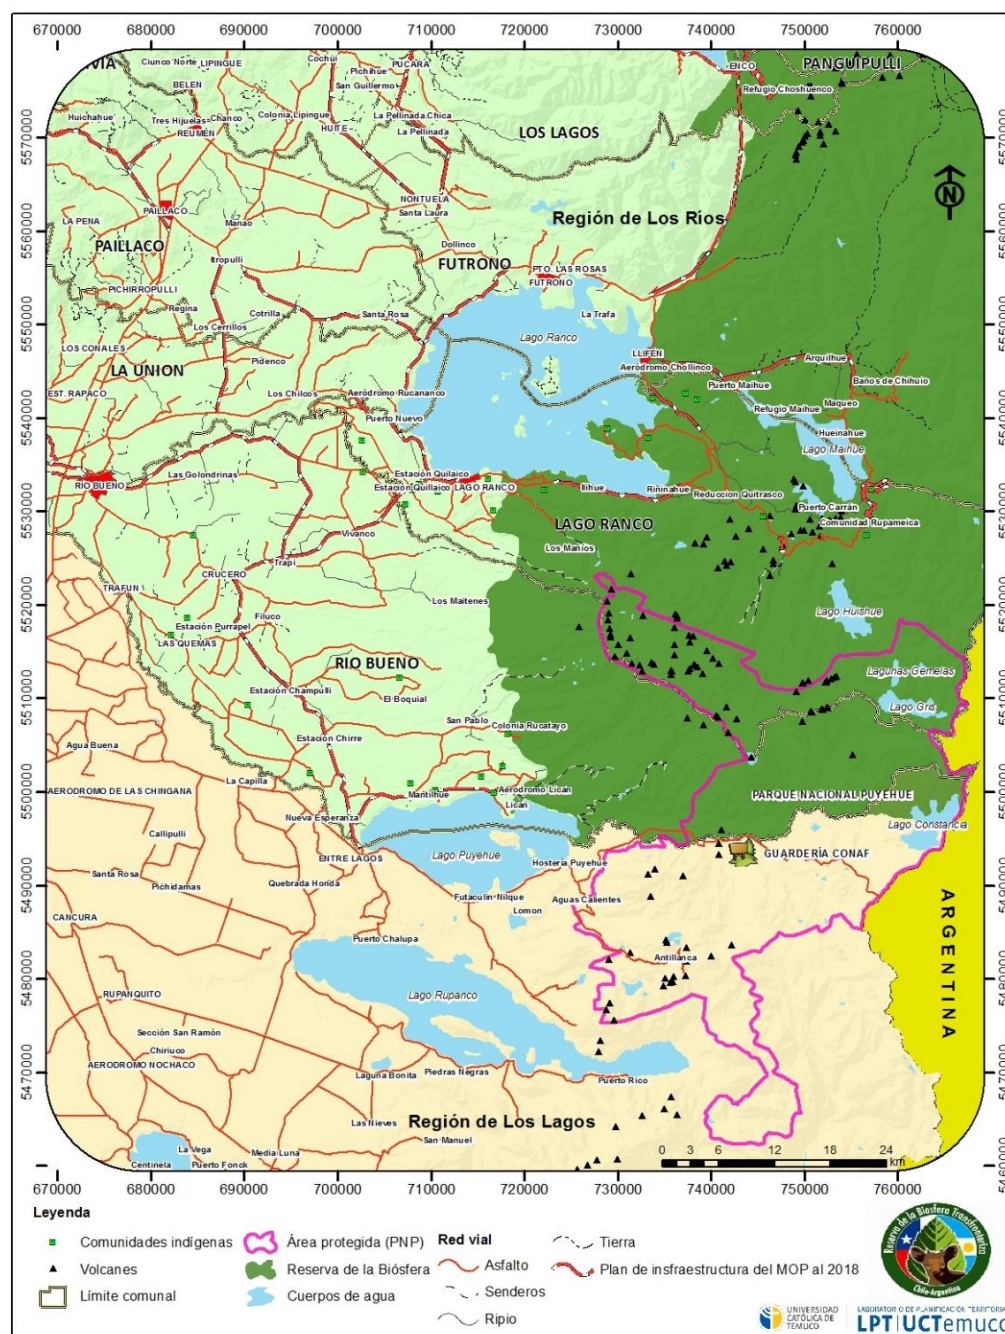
670000 680000 690000 700000 710000 720000 730000 740000 750000 760000

VIA Ciunco Norte LIPINGUE Cochui PUCARA PANGUIPULLI
BELEN Pichihue ENCO Refugio Choshuenco
San Guillermo
Huichahue Tres Hijuelas Chanco Colonia Lipingue La Pellinada Chica
REUMEN HUITE La Pellinada LOS LAGOS
NONTUELA
Santa Laura
PAILLACO Manao Región de Los Ríos
LA PENA
PAILLACO Dollinco
FUTRONO PTO. LAS ROSAS
Itropulli FUTRONO
PICHIRROPULLI
Regina La Trafa
Cotrilla Santa Rosa
Los Cerrillos Lago Ranco
LOS CONALES LLIFEN
Pidenco Aerodromo Chollinco Arquilhue
LA UNION Puerto Maihue Baños de Chihuio
Los Chilcos Aeródromo Rucananco Refugio Maihue Maqueo
EST. RAPACO
Puerto Nuevo Hueinahue
Lago Maihue
Las Golondrinas Estación Quilaico
RIO BUENO Estación Quillaico LAGO RANCO Ilihue Riñinahue Reducción Quitrasco Puerto Carrán
Comunidad Rupameica
LAGO RANCO
Vivanco Los Mañíos
Trapi
TRAFUN CRUCERO
Los Maitenes Lago Huishue
Filuco
Estación Purrapel
LAS QUEMAS
RIO BUENO Lagunas Gemelas
Estación Champulli
El Boquial Lago Gris
San Pablo Colonia Rucatayo
Estación Chirre
Agua Buena
La Capilla
AERODROMO DE LAS CHINGANA Martilihue Aerodromo Lican PARQUE NACIONAL PUYEHUE
Lican
Callipulli Nueva Esperanza
Lago Constancia
ENTRE LAGOS Lago Puyehue
Hosteria Puyehue GUARDERIA CONAF
Santa Rosa Pichidamas Quebrada Honda
Futaculin-Nilque Aguas Calientes
CANCURA Lomon
ARGENTINA
Puerto Chalupa
Antillanca
RUPANQUITO Lago Rupanco
Sección San Ramón
Chiriuco
AERODROMO NOCHACO
Laguna Bonita Piedras Negras Puerto Rico
Las Nieves Región de Los Lagos
San Manuel
La Vega Media Luna
Centinela Puerto Fonck

5570000 5560000 5550000 5540000 5530000 5520000 5510000 5500000 5490000 5480000 5470000 5460000

N

0 3 6 12 18 24 km

Leyenda
Comunidades indígenas
Volcanes
Límite comunal
Área protegida (PNP)
Reserva de la Biósfera
Cuerpos de agua
Red vial
Asfalto
Senderos
Ripio
Tierra
Plan de insfraestructura del MOP al 2018

Reserva de la Biosfera Transfronteriza Chile-Argentina

UNIVERSIDAD CATÓLICA DE TEMUCO
LABORATORIO DE PLANIFICACIÓN TERRITORIAL
LPT | UCTemuco